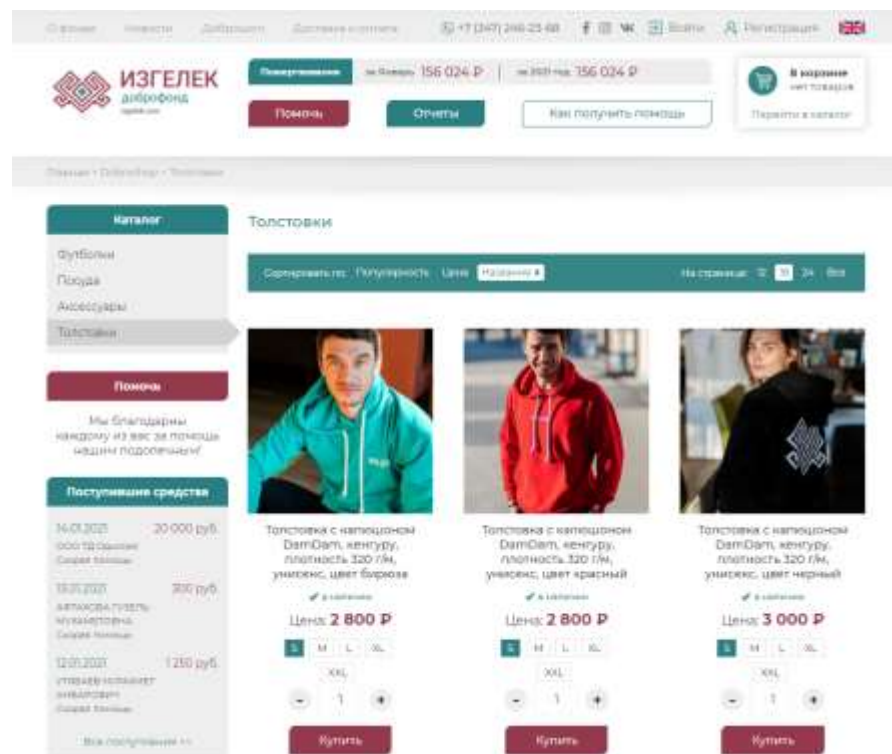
О фонде Новости Доброшоп Доставка и оплата +7 (347) 246-25-68 Войти Регистрация

ИЗГЕЛЕК доброфонд

Пожертвования за Январь 156 024 ₽ | за 2021 год 156 024 ₽

Помочь Отчеты Как получить помощь

В корзине нет товаров
Перейти в каталог

Главная › Доброшоп › Толстовки

Каталог
Футболки
Посуда
Аксессуары
Толстовки

Помочь
Мы благодарны каждому из вас за помощь нашим подопечным!

Поступившие средства
14.01.2021 20 000 руб.
ООО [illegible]
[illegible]
13.01.2021 300 руб.
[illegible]
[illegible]
12.01.2021 1 250 руб.
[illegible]
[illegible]
Все поступления >>

Толстовки

Сортировать по: Популярность Цена Название
На странице: 12 18 24 Все

Толстовка с капюшоном DamDam, кенгуру, плотность 320 г/м, унисекс, цвет бирюза
в наличии
Цена: 2 800 ₽
S M L XL XXL
- 1 +
Купить

Толстовка с капюшоном DamDam, кенгуру, плотность 320 г/м, унисекс, цвет красный
в наличии
Цена: 2 800 ₽
S M L XL XXL
- 1 +
Купить

Толстовка с капюшоном DamDam, кенгуру, плотность 320 г/м, унисекс, цвет черный
в наличии
Цена: 3 000 ₽
S M L XL XXL
- 1 +
Купить